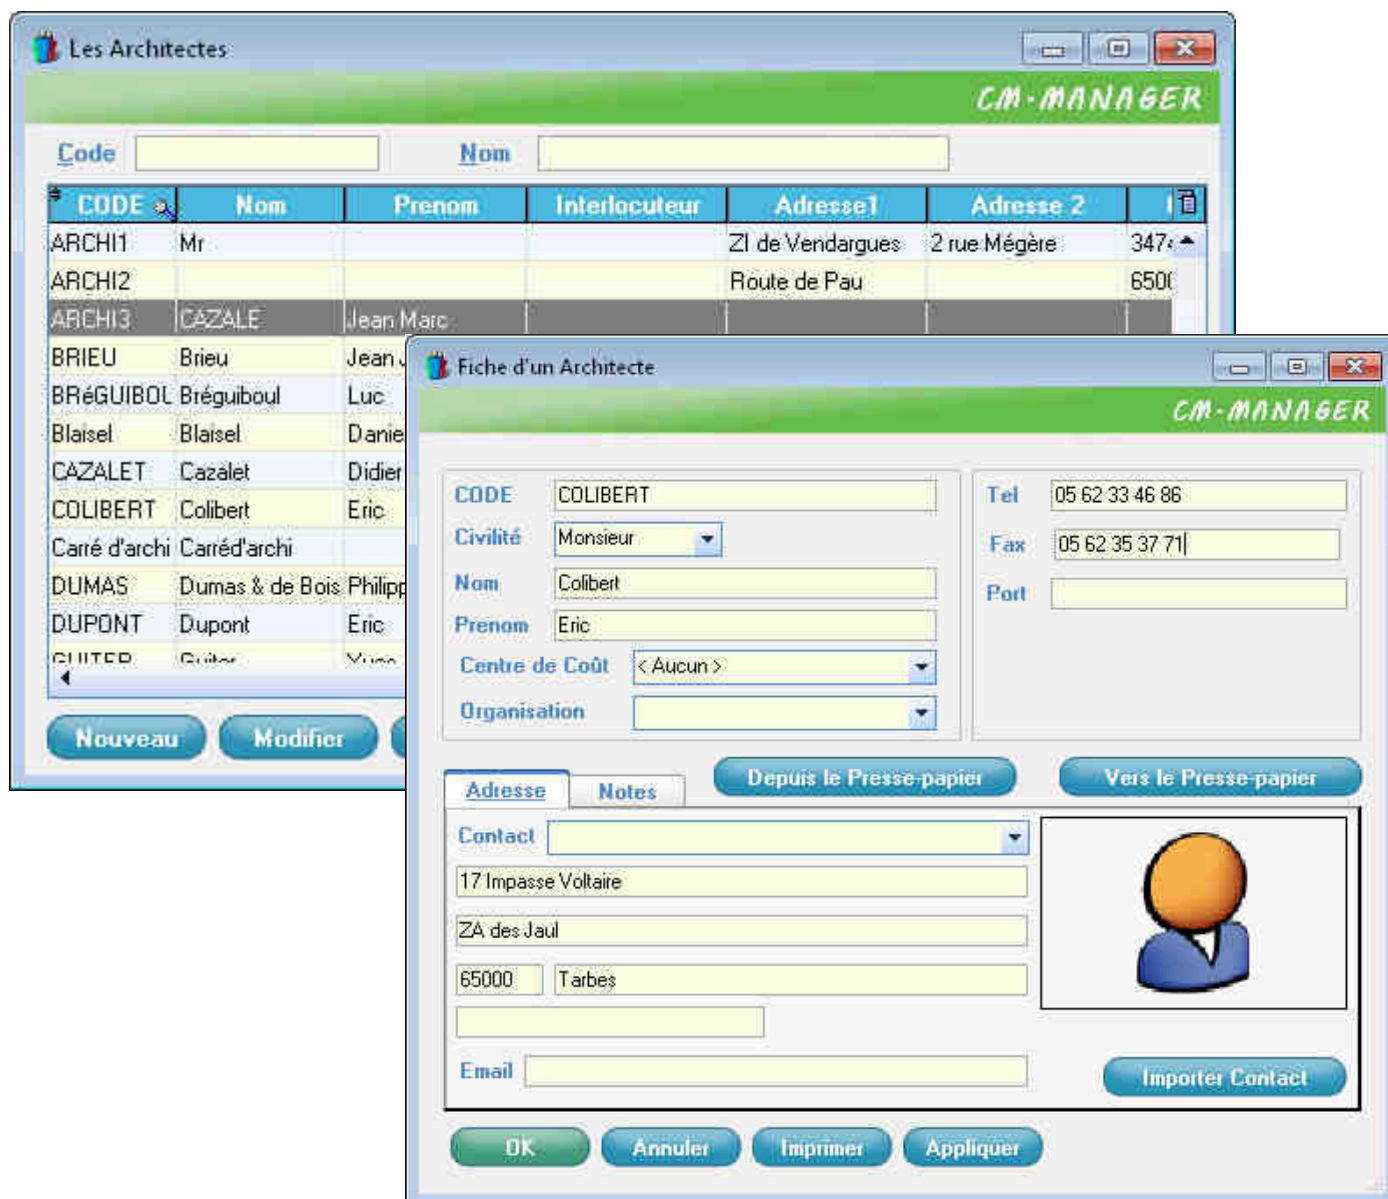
Les Architectes

CM-MANAGER

Code

Nom

| CODE | Nom | Prenom | Interlocuteur | Adresse1 | Adresse 2 | |
|---|---|---|---|---|---|---|
| ARCHI1 | Mr | | | ZI de Vendargues | 2 rue Mégère | 347 |
| ARCHI2 | | | | Route de Pau | | 650 |
| ARCHI3 | CAZALE | Jean Marc | | | | |
| BRIEU | Brieu | Jean | | | | |
| BRéGUIBOL | Bréguiboul | Luc | | | | |
| Blaisel | Blaisel | Danie | | | | |
| CAZALET | Cazalet | Didier | | | | |
| COLIBERT | Colibert | Eric | | | | |
| Carré d'archi | Carréd'archi | | | | | |
| DUMAS | Dumas & de Bois | Philipp | | | | |
| DUPONT | Dupont | Eric | | | | |
| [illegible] | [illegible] | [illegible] | | | | |

Nouveau

Modifier

Fiche d'un Architecte

CM-MANAGER

CODE COLIBERT

Civilité Monsieur

Nom Colibert

Prenom Eric

Centre de Coût < Aucun >

Organisation

Tel 05 62 33 46 86

Fax 05 62 35 37 71

Port

Adresse

Notes

Depuis le Presse-papier

Vers le Presse-papier

Contact

17 Impasse Voltaire

ZA des Jaul

65000 Tarbes

Email

Importer Contact

OK

Annuler

Imprimer

Appliquer